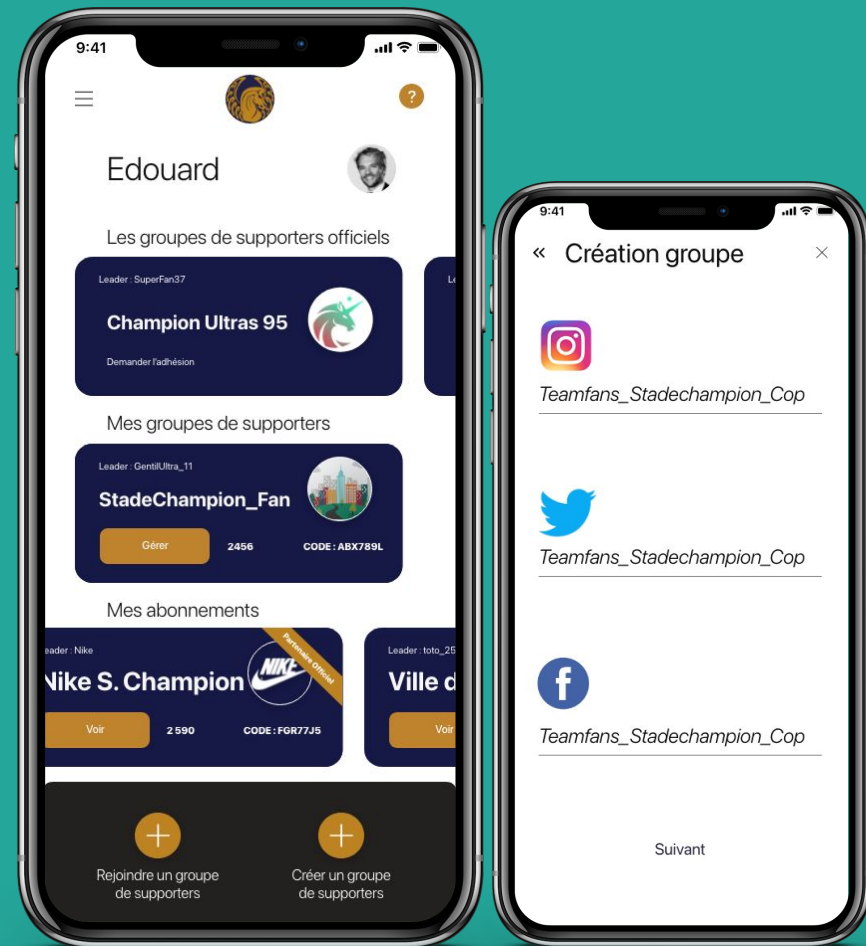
9:41

?

Edouard

Les groupes de supporters officiels

Leader : SuperFan37

Champion Ultras 95

Demander l'adhésion

Le

Mes groupes de supporters

Leader : GentilUltra_11

StadeChampion_Fan

Gérer

2456

CODE : ABX789L

Mes abonnements

eader : Nike

Nike S. Champion

Partenaire Officiel

Voir

2 590

CODE : FGR77J5

Leader : toto_25

Ville d

Voi

Rejoindre un groupe de supporters

Créer un groupe de supporters

9:41

« Création groupe

Teamfans_Stadechampion_Cop

Teamfans_Stadechampion_Cop

Teamfans_Stadechampion_Cop

Suivant